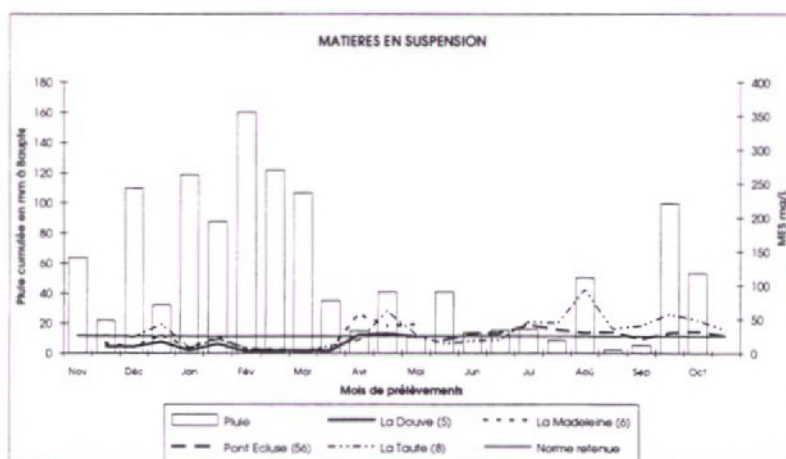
MATIERES EN SUSPENSION

180
160
140
120
100
80
60
40
20
0

Pluie cumulée en mm à Baupte

400
350
300
250
200
150
100
50
0

MES mg/L

Nov Déc Jan Fév Mar Avr Mai Jun Jul Aoû Sep Oct

Mois de prélèvements

Pluie
La Douve (5)
La Madeleine (6)
Pont Ecluse (56)
La Taute (8)
Norme retenue